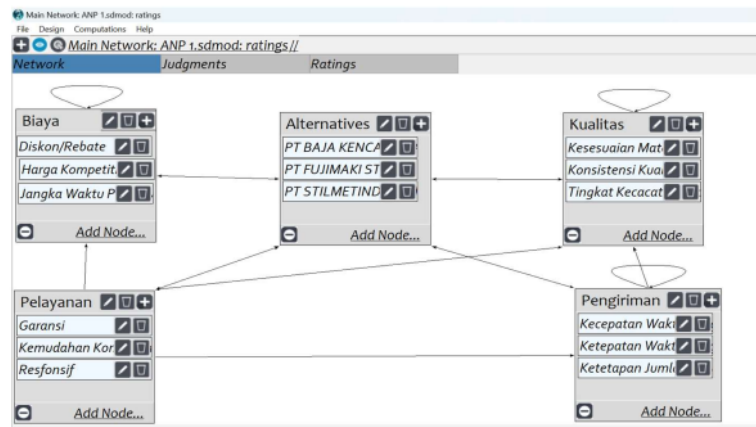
Main Network: ANP 1.sdmod: ratings
File Design Computations Help
Main Network: ANP 1.sdmod: ratings //
Network Judgments Ratings

Biaya
Diskon/Rebate
Harga Kompetit
Jangka Waktu P
Add Node...

Alternatives
PT BAJA KENCA
PT FUJIMAKI ST
PT STILMETIND
Add Node...

Kualitas
Kesesuaian Mat
Konsistensi Kua
Tingkat Kecacat
Add Node...

Pelayanan
Garansi
Kemudahan Kor
Resfonsif
Add Node...

Pengiriman
Kecepatan Wakt
Ketepatan Wakt
Ketetapan Jumla
Add Node...